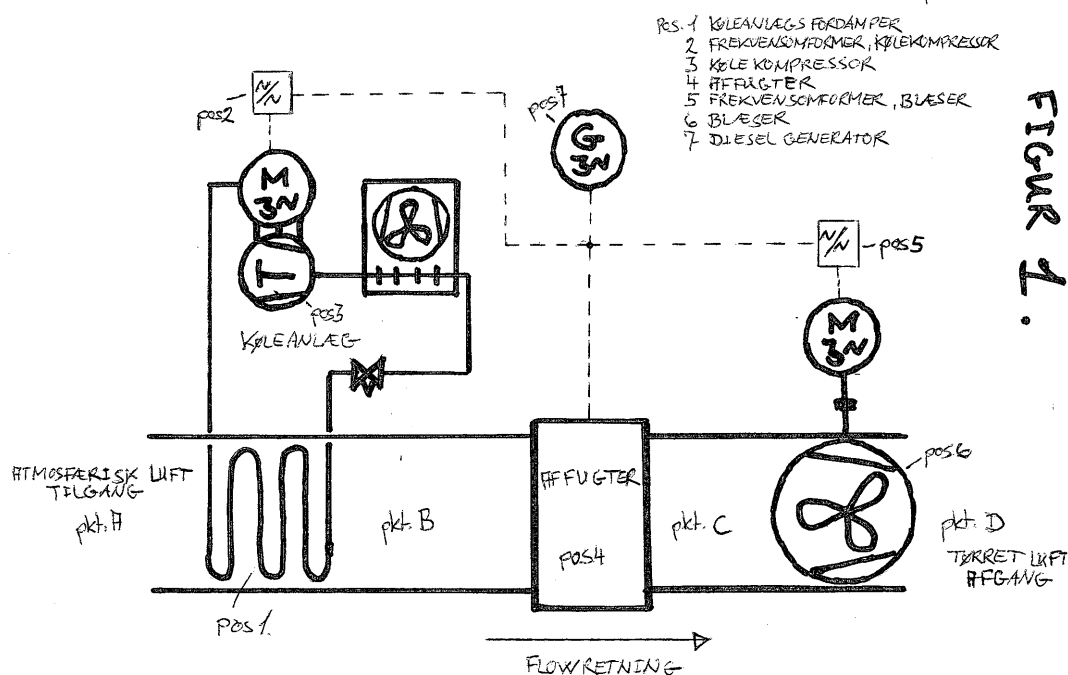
Pos. 1 KØLEANLÆGS FORDAMPER
2 FREKVENSOMFORMER, KØLEKOMPRESSOR
3 KØLE KOMPRESSOR
4 AFFUGTER
5 FREKVENSOMFORMER, BLÆSER
6 BLÆSER
7 DIESEL GENERATOR

FIGUR 1.

pos2
$\frac{\sim}{\sim}$
M 3~
pos3
KØLEANLÆG
pos7
G 3~
$\frac{\sim}{\sim}$ pos5
M 3~
pos6
ATMOSFÆRISK LUFT TILGANG
pkt. A
pkt. B
AFFUGTER
POS4
pkt. C
pkt. D
TØRRET LUFT AFGANG
pos 1.
FLOWRETNING